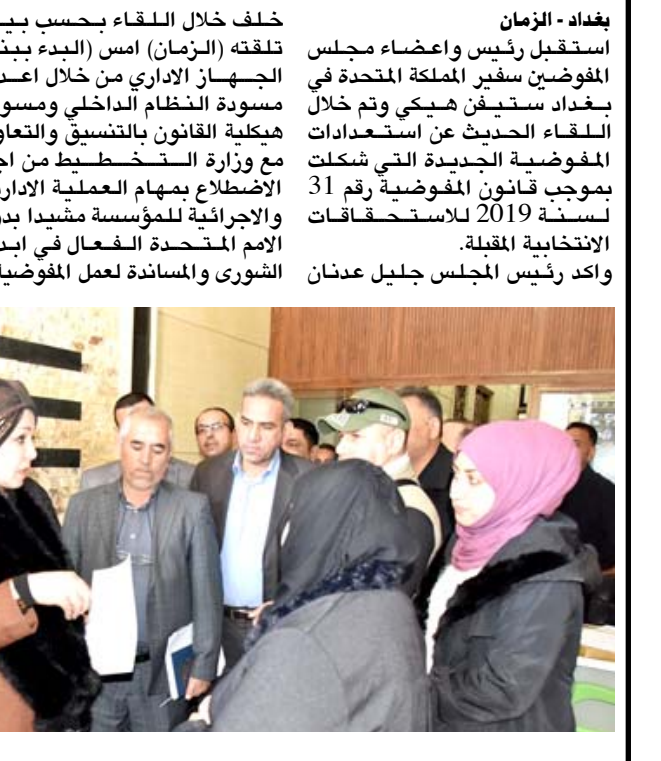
بغداد - الزمان

استقبل رئيس واعضاء مجلس المفوضين سفير المملكة المتحدة في بغداد ستيفن هيكي وتم خلال اللقاء الحديث عن استعدادات المفوضية الجديدة التي شكلت بموجب قانون المفوضية رقم 31 لسنة 2019 للاستحقاقات الانتخابية المقبلة.

واكد رئيس المجلس جليل عدنان

خلف خلال اللقاء بحسب بيـ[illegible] تلقته (الزمان) امس (البدء ببنـ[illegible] الجهاز الاداري من خلال اعـ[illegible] مسودة النظام الداخلي ومسو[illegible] هيكلية القانون بالتنسيق والتعاو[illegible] مع وزارة التخطيط من اجـ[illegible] الاضطلاع بمهام العملية الادار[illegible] والاجرائية للمؤسسة مشيدا بدو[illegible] الامم المتحدة الفعال في ابـ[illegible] الشورى والمساندة لعمل المفوضيا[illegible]